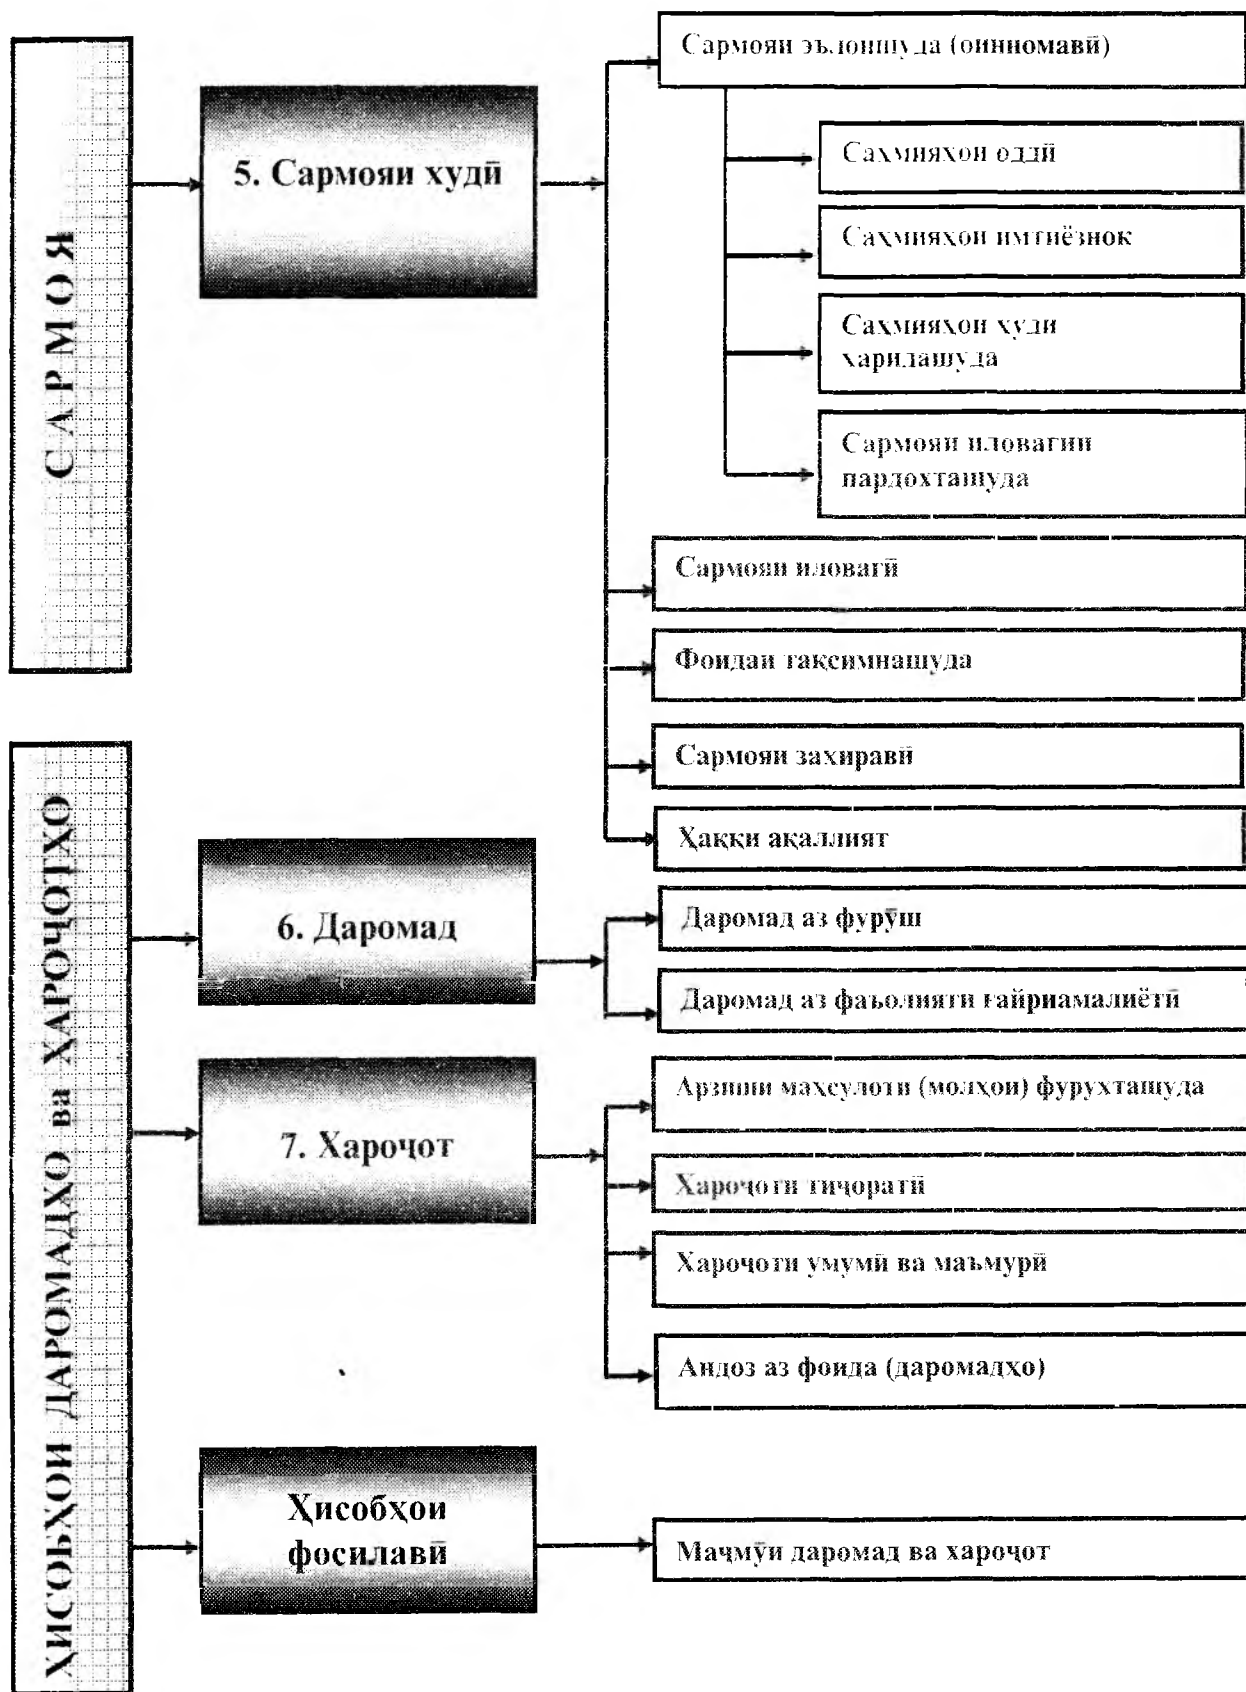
САРМОЯ

5. Сармояи худӣ

Сармояи эълоншуда (оинномавӣ)

Саҳмияҳои оддӣ

Саҳмияҳои имтиёзнок

Саҳмияҳои худи харидашуда

Сармояи иловагии пардохташуда

Сармояи иловагӣ

Фоидаи тақсимнашуда

Сармояи захиравӣ

Ҳаққи ақаллият

ҲИСОБҲОИ ДАРОМАДҲО ва ХАРОҶОТҲО

6. Даромад

Даромад аз фурӯш

Даромад аз фаъолияти ғайриамалиётӣ

7. Хароҷот

Арзиши маҳсулоти (молҳои) фурухташуда

Хароҷоти тиҷоратӣ

Хароҷоти умумӣ ва маъмурӣ

Андоз аз фоида (даромадҳо)

Ҳисобҳои фосилавӣ

Маҷмӯи даромад ва хароҷот